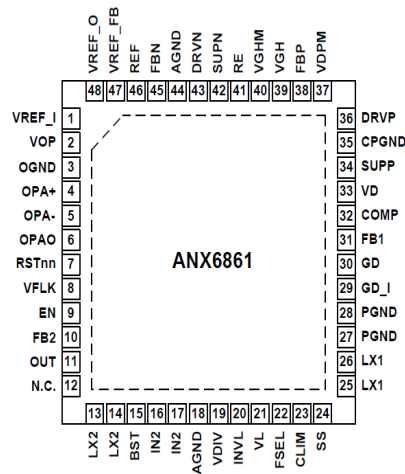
VREF_O 48
VREF_FB 47
REF 46
FBN 45
AGND 44
DRVN 43
SUPN 42
RE 41
VGHM 40
VGH 39
FBP 38
VDPM 37

VREF_I 1
VOP 2
OGND 3
OPA+ 4
OPA- 5
OPAO 6
RSTnn 7
VFLK 8
EN 9
FB2 10
OUT 11
N.C. 12

36 DRVP
35 CPGND
34 SUPP
33 VD
32 COMP
31 FB1
30 GD
29 GD_I
28 PGND
27 PGND
26 LX1
25 LX1

ANX6861

13 LX2
14 LX2
15 BST
16 IN2
17 IN2
18 AGND
19 VDIV
20 INVL
21 VL
22 FSEL
23 CLIM
24 SS